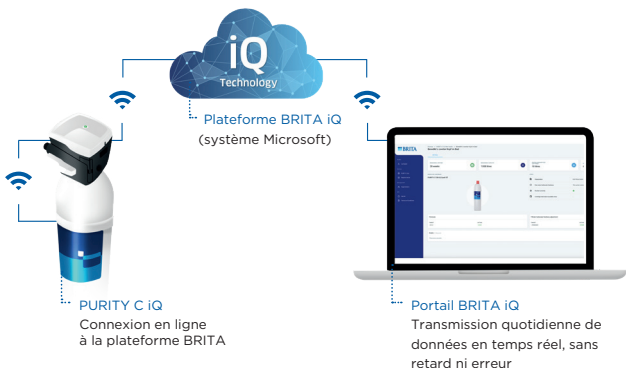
iQ
Technology

Plateforme BRITA iQ
(système Microsoft)

BRITA

PURITY C iQ
Connexion en ligne à la plateforme BRITA

Portail BRITA iQ
Transmission quotidienne de données en temps réel, sans retard ni erreur